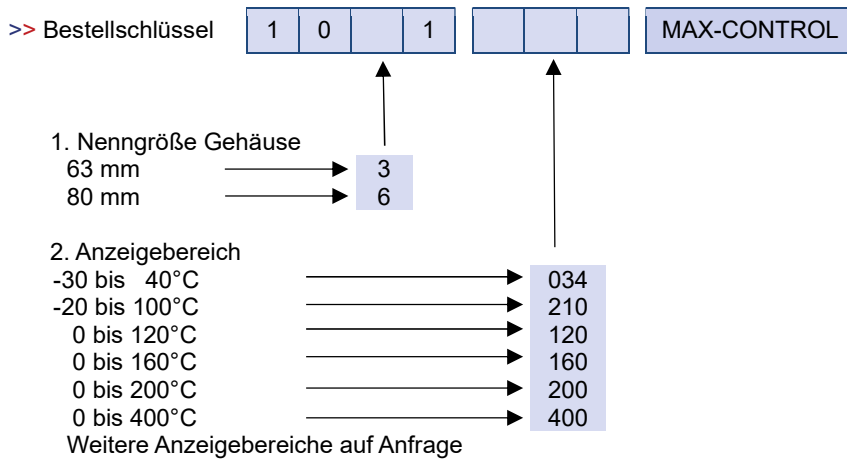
>> Bestellschlüssel | 1 | 0 | | 1 | | | | | MAX-CONTROL

1. Nenngröße Gehäuse
63 mm → 3
80 mm → 6

2. Anzeigebereich
-30 bis 40°C → 034
-20 bis 100°C → 210
0 bis 120°C → 120
0 bis 160°C → 160
0 bis 200°C → 200
0 bis 400°C → 400
Weitere Anzeigebereiche auf Anfrage